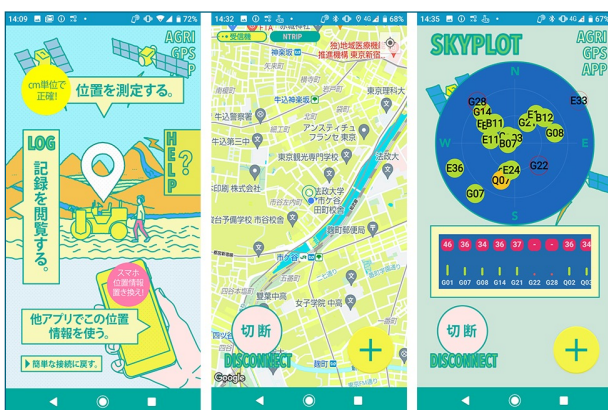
14:09 72%

AGRI GPS APP

cm単位で正確!

位置を測定する。

LOG

記録を閲覧する。

HELP?

スマホ位置情報置き換え

他アプリでこの位置情報を使う。

▶ 簡単な接続に戻す。

14:32 68%

受信機

NTRIP

神楽坂

独)地域医療機能推進機構 東京新宿

牛込神楽坂

東京理科大

牛込警察署

アンスティチュ・フランセ東京

牛込北町

東京観光専門学校

法政大

法政大学 市ケ谷田町校舎

株式会社

市谷予備学校 市谷校舎

飯田橋

市ケ谷

番町

四谷

雙葉中高

女子学院 中高

麹町

切断

DISCONNECT

Google

14:35 67%

SKYPLOT

AGRI GPS APP

N

E

W

S

G28

G14

E11

B11

B07

E12

B12

G08

E33

E36

G22

E24

G07

Q07

| 46 | 36 | 34 | 36 | 37 | - | - | 36 | 34 |
|---|---|---|---|---|---|---|---|---|
| G01 | G07 | G08 | G14 | G21 | G22 | G28 | Q02 | Q03 |

切断

DISCONNECT